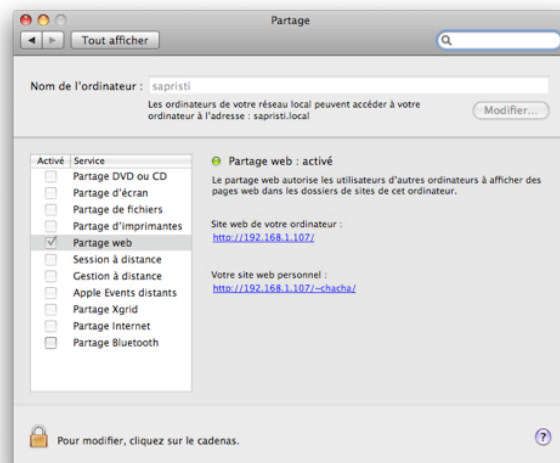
Partage

Tout afficher

Nom de l'ordinateur : sapristi

Les ordinateurs de votre réseau local peuvent accéder à votre ordinateur à l'adresse : sapristi.local

Modifier...

| Activé | Service |
|---|---|
| | Partage DVD ou CD |
| | Partage d'écran |
| | Partage de fichiers |
| | Partage d'imprimantes |
| ✓ | Partage web |
| | Session à distance |
| | Gestion à distance |
| | Apple Events distants |
| | Partage Xgrid |
| | Partage Internet |
| | Partage Bluetooth |

Partage web : activé

Le partage web autorise les utilisateurs d'autres ordinateurs à afficher des pages web dans les dossiers de sites de cet ordinateur.

Site web de votre ordinateur :
http://192.168.1.107/

Votre site web personnel :
http://192.168.1.107/~chacha/

Pour modifier, cliquez sur le cadenas.

?